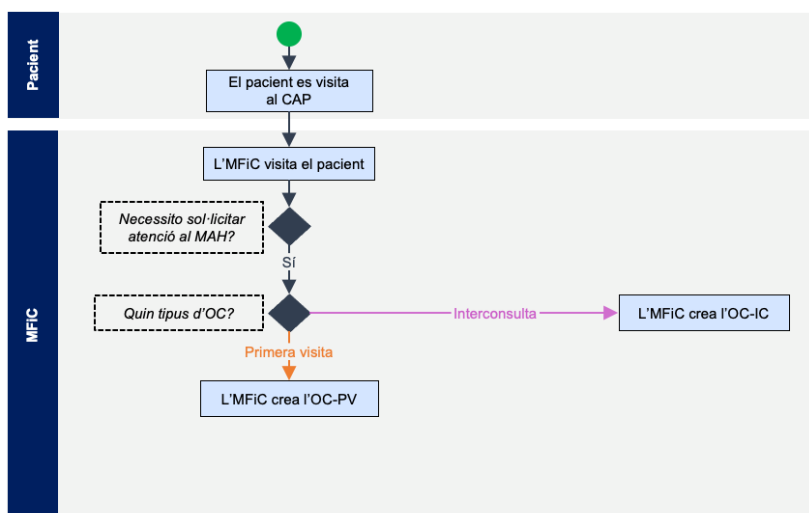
Pacient

El pacient es visita al CAP

MFiC

L'MFiC visita el pacient

Necessito sol·licitar atenció al MAH?

Sí

Quin tipus d'OC?

Interconsulta

L'MFiC crea l'OC-IC

Primera visita

L'MFiC crea l'OC-PV